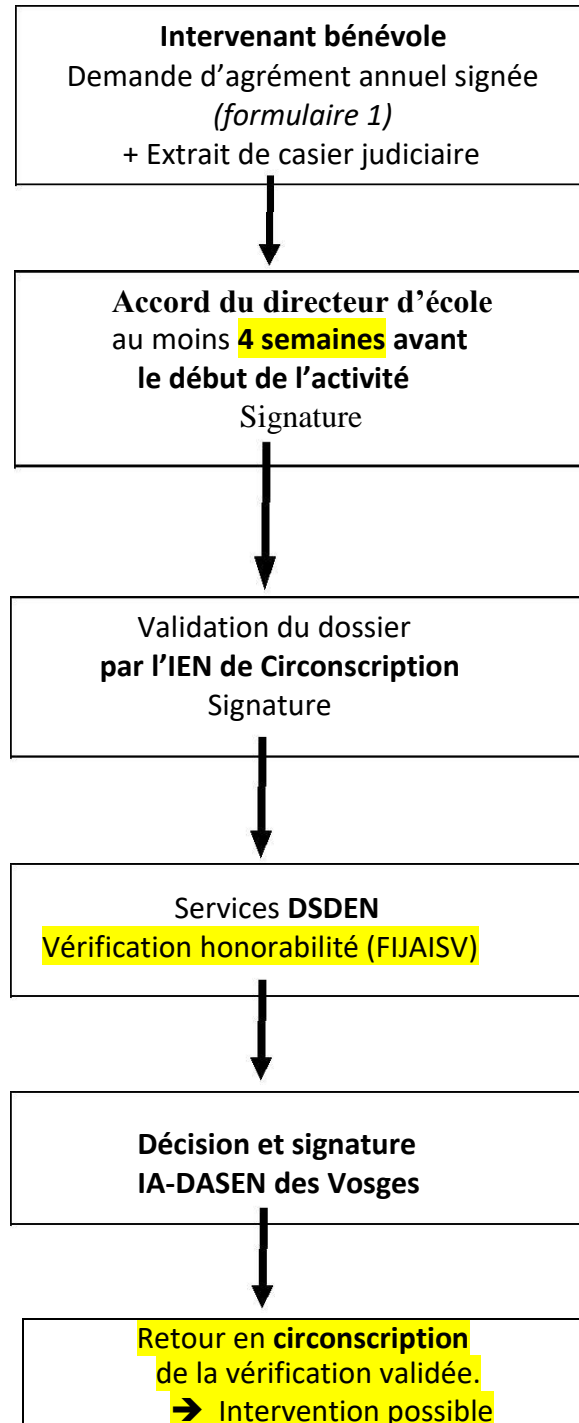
**Intervenant bénévole**
Demande d'agrément annuel signée *(formulaire 1)*
+ Extrait de casier judiciaire

**Accord du directeur d'école**
au moins **4 semaines avant le début de l'activité**
Signature

Validation du dossier
**par l'IEN de Circonscription**
Signature

Services **DSDEN**
Vérification honorabilité (FIJAISV)

**Décision et signature**
**IA-DASEN des Vosges**

Retour en **circonscription** de la vérification validée.
→ Intervention possible